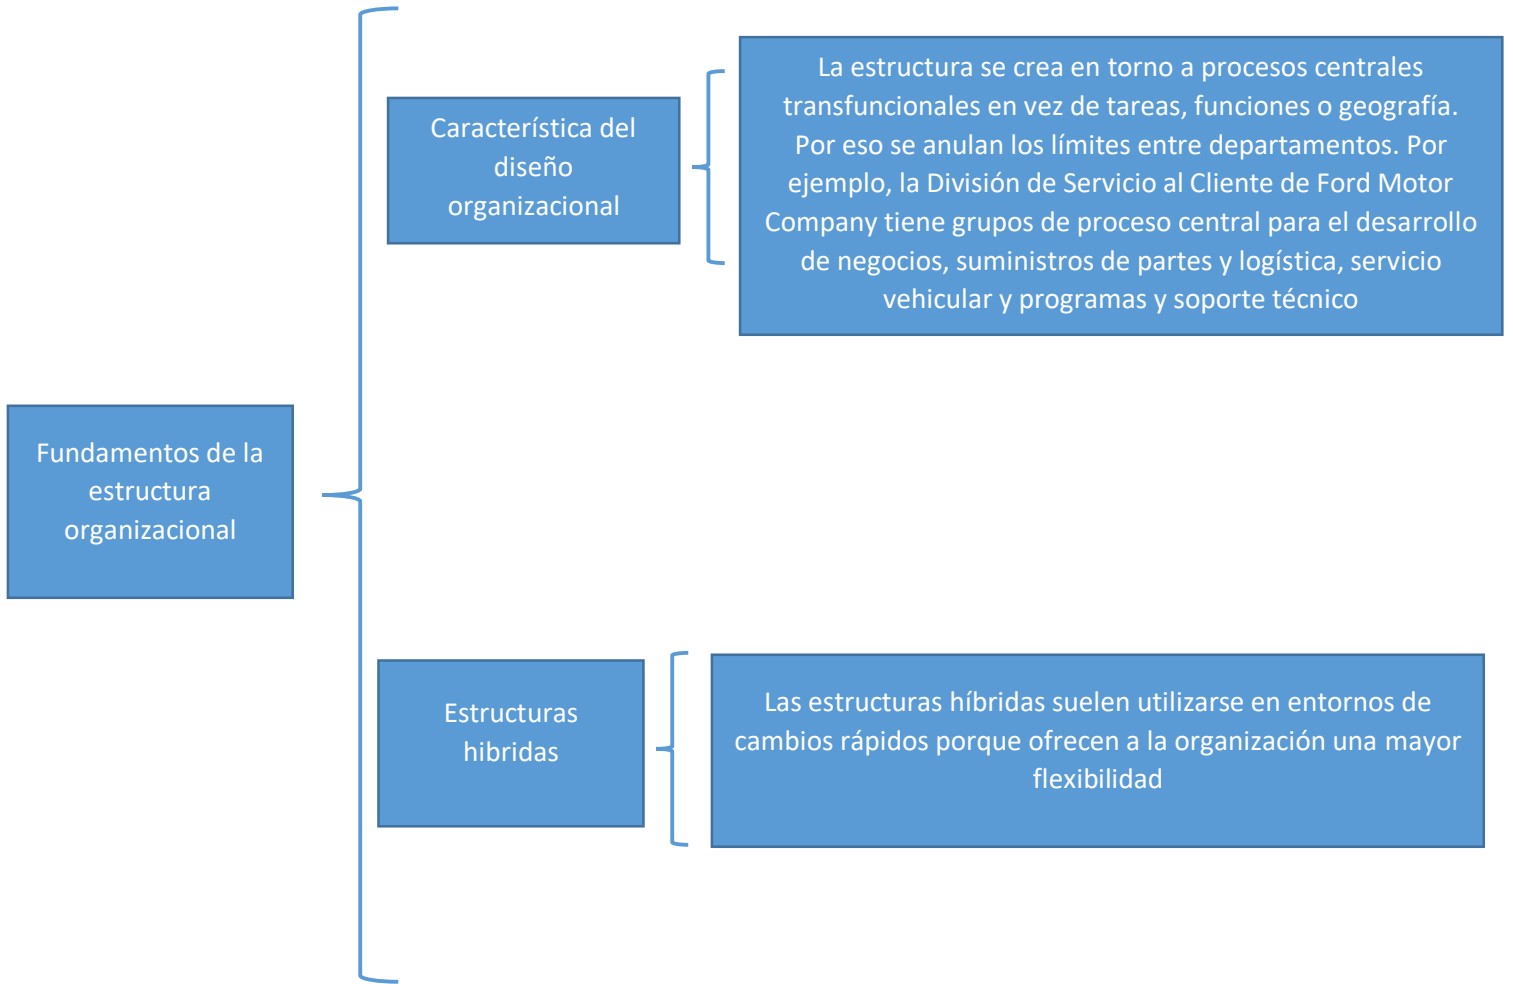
Fundamentos de la estructura organizacional

Característica del diseño organizacional

La estructura se crea en torno a procesos centrales transfuncionales en vez de tareas, funciones o geografía. Por eso se anulan los límites entre departamentos. Por ejemplo, la División de Servicio al Cliente de Ford Motor Company tiene grupos de proceso central para el desarrollo de negocios, suministros de partes y logística, servicio vehicular y programas y soporte técnico

Estructuras hibridas

Las estructuras híbridas suelen utilizarse en entornos de cambios rápidos porque ofrecen a la organización una mayor flexibilidad